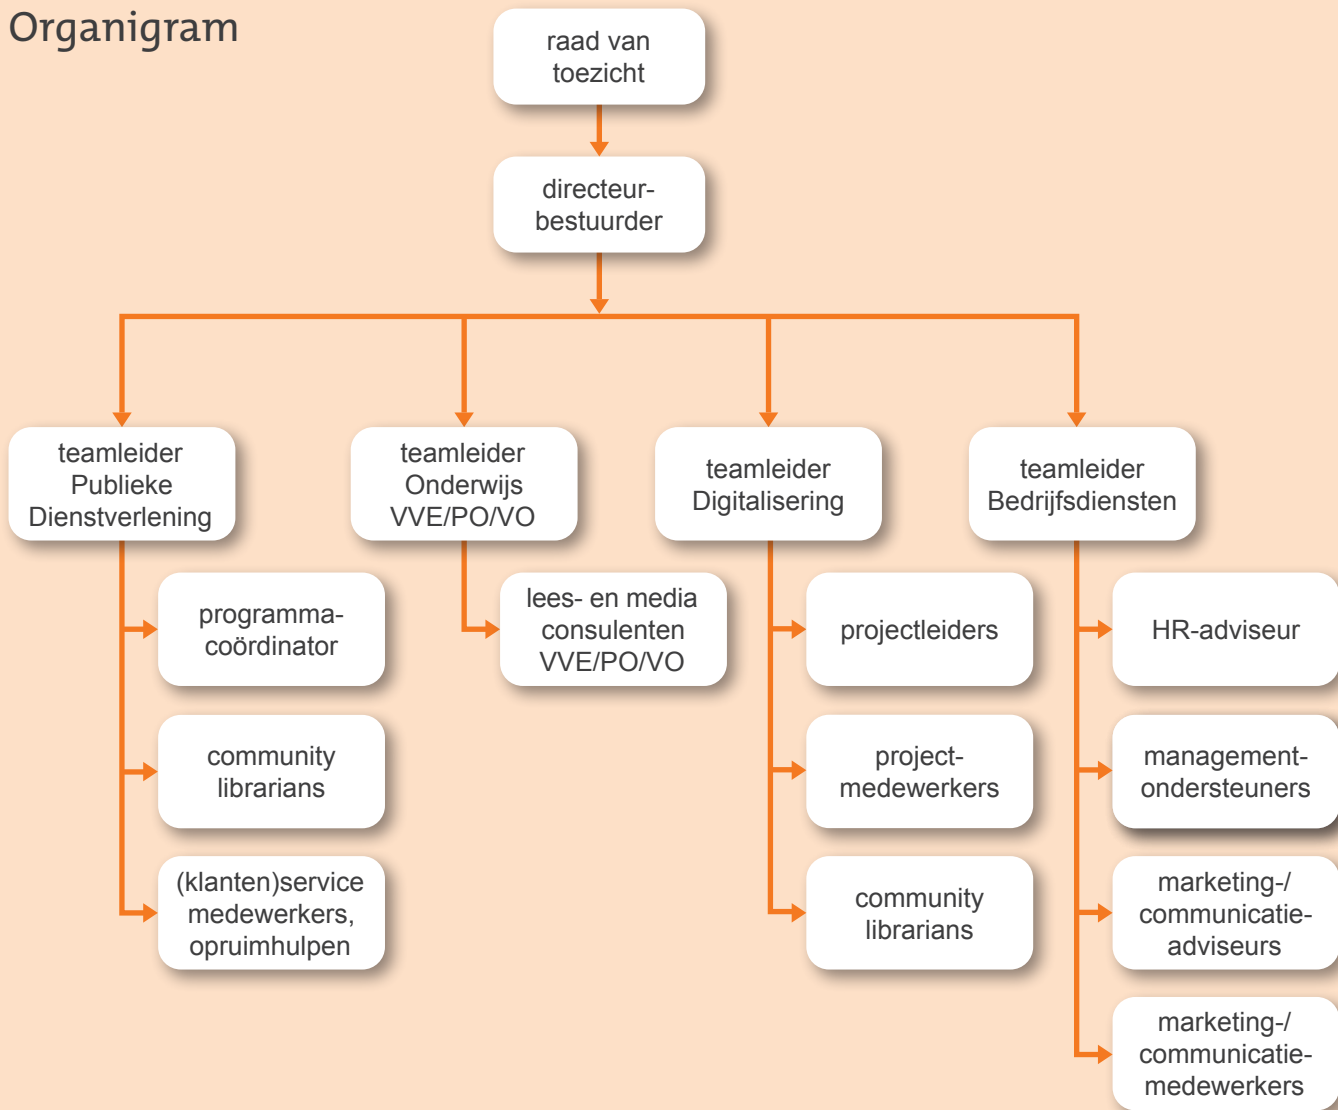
Organigram

raad van toezicht

directeur-bestuurder

teamleider Publieke Dienstverlening

programma-coördinator

community librarians

(klanten)service medewerkers, opruimhulpen

teamleider Onderwijs VVE/PO/VO

lees- en media consulenten VVE/PO/VO

teamleider Digitalisering

projectleiders

project-medewerkers

community librarians

teamleider Bedrijfsdiensten

HR-adviseur

management-ondersteuners

marketing-/ communicatie-adviseurs

marketing-/ communicatie-medewerkers